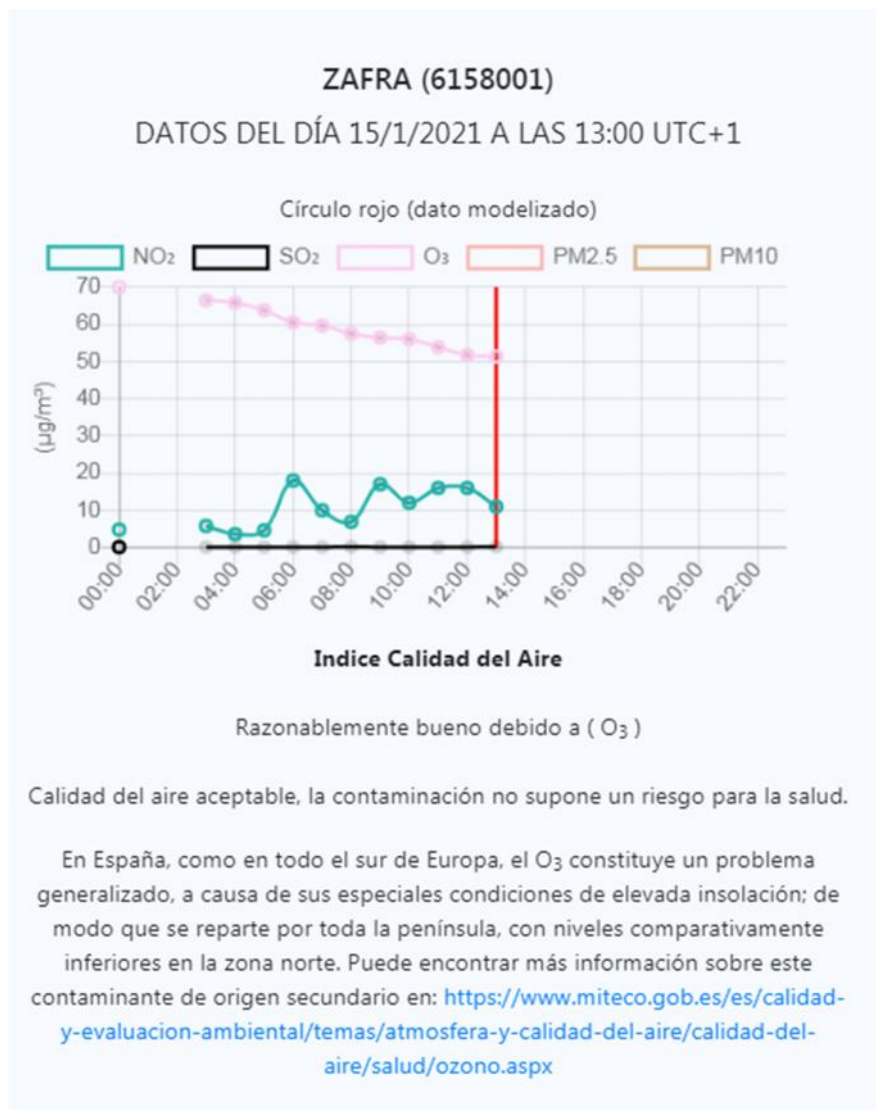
ZAFRA (6158001)

DATOS DEL DÍA 15/1/2021 A LAS 13:00 UTC+1

Círculo rojo (dato modelizado)

$NO_2$ $SO_2$ $O_3$ PM2.5 PM10

70
60
50
40
30
20
10
0

($\mu g/m^3$)

00:00 02:00 04:00 06:00 08:00 10:00 12:00 14:00 16:00 18:00 20:00 22:00

Indice Calidad del Aire

Razonablemente bueno debido a ( $O_3$ )

Calidad del aire aceptable, la contaminación no supone un riesgo para la salud.

En España, como en todo el sur de Europa, el $O_3$ constituye un problema generalizado, a causa de sus especiales condiciones de elevada insolación; de modo que se reparte por toda la península, con niveles comparativamente inferiores en la zona norte. Puede encontrar más información sobre este contaminante de origen secundario en: https://www.miteco.gob.es/es/calidad-y-evaluacion-ambiental/temas/atmosfera-y-calidad-del-aire/calidad-del-aire/salud/ozono.aspx